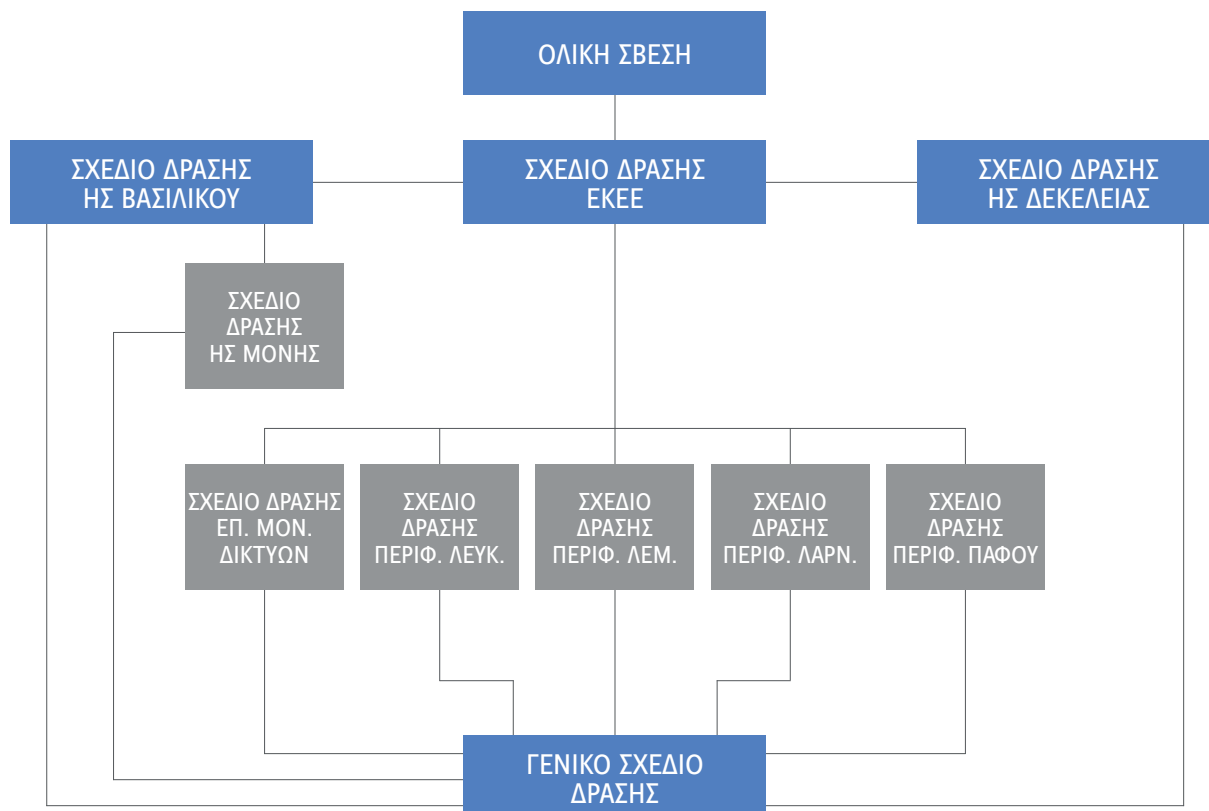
ΟΛΙΚΗ ΣΒΕΣΗ

ΣΧΕΔΙΟ ΔΡΑΣΗΣ ΗΣ ΒΑΣΙΛΙΚΟΥ

ΣΧΕΔΙΟ ΔΡΑΣΗΣ ΕΚΕΕ

ΣΧΕΔΙΟ ΔΡΑΣΗΣ ΗΣ ΔΕΚΕΛΕΙΑΣ

ΣΧΕΔΙΟ ΔΡΑΣΗΣ ΗΣ ΜΟΝΗΣ

ΣΧΕΔΙΟ ΔΡΑΣΗΣ ΕΠ. ΜΟΝ. ΔΙΚΤΥΩΝ

ΣΧΕΔΙΟ ΔΡΑΣΗΣ ΠΕΡΙΦ. ΛΕΥΚ.

ΣΧΕΔΙΟ ΔΡΑΣΗΣ ΠΕΡΙΦ. ΛΕΜ.

ΣΧΕΔΙΟ ΔΡΑΣΗΣ ΠΕΡΙΦ. ΛΑΡΝ.

ΣΧΕΔΙΟ ΔΡΑΣΗΣ ΠΕΡΙΦ. ΠΑΦΟΥ

ΓΕΝΙΚΟ ΣΧΕΔΙΟ ΔΡΑΣΗΣ